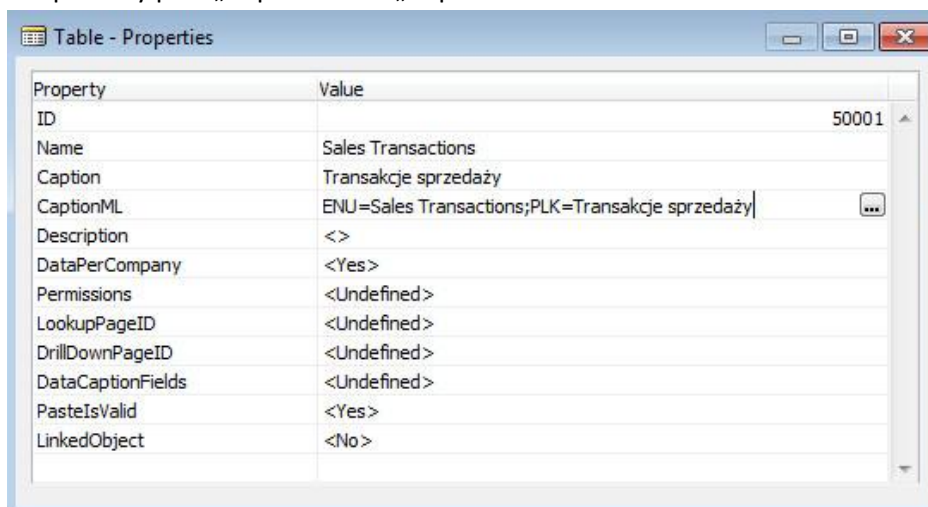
Table - Properties

| Property | Value |
|---|---|
| ID | 50001 |
| Name | Sales Transactions |
| Caption | Transakcje sprzedaży |
| CaptionML | ENU=Sales Transactions;PLK=Transakcje sprzedaży |
| Description | <> |
| DataPerCompany | <Yes> |
| Permissions | <Undefined> |
| LookupPageID | <Undefined> |
| DrillDownPageID | <Undefined> |
| DataCaptionFields | <Undefined> |
| PasteIsValid | <Yes> |
| LinkedObject | <No> |